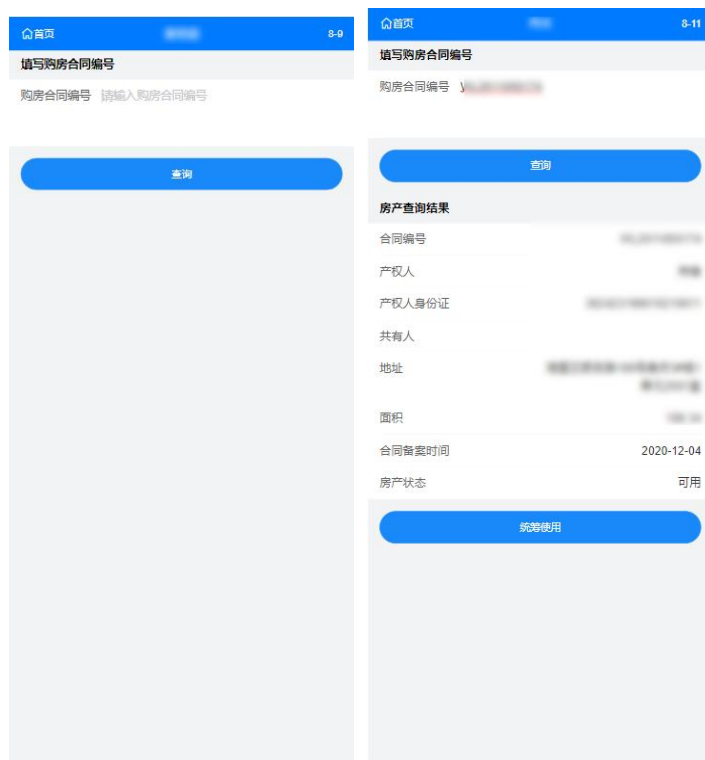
首页 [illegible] 8-9

填写购房合同编号

购房合同编号 请输入购房合同编号

查询

首页 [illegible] 8-11

填写购房合同编号

购房合同编号 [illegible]

查询

房产查询结果

| | |
|---|---|
| 合同编号 | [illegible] |
| 产权人 | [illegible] |
| 产权人身份证 | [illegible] |
| 共有人 | |
| 地址 | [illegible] |
| 面积 | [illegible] |
| 合同备案时间 | 2020-12-04 |
| 房产状态 | 可用 |

统筹使用